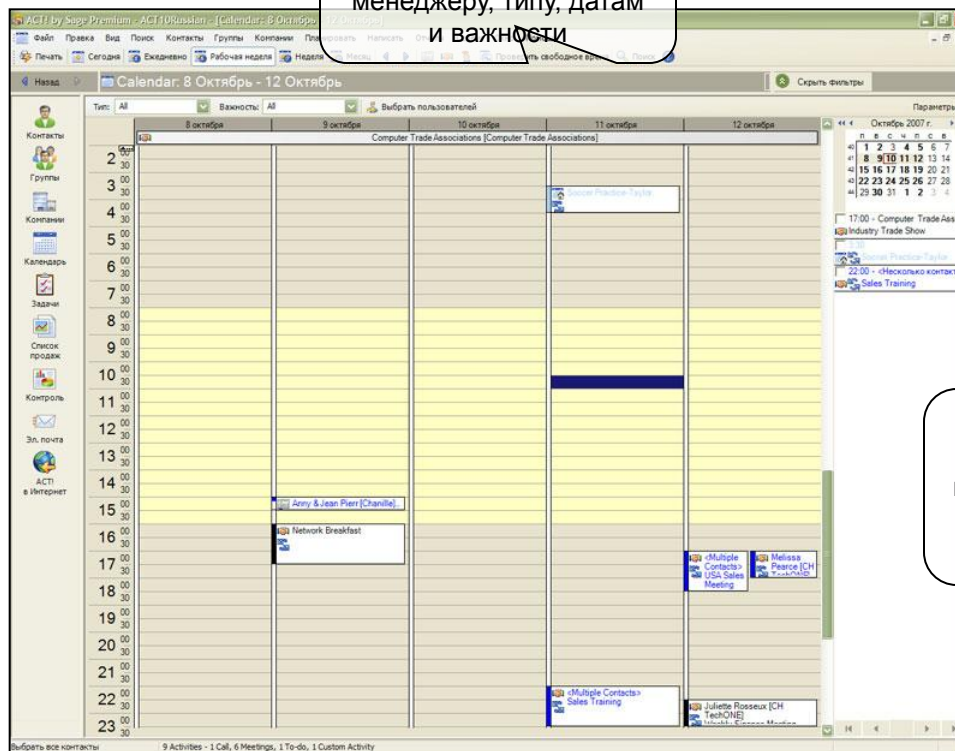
ACT! by Sage Premium - ACT10Russian - [Calendar: 8 Октябрь - 12 Октябрь]

менеджеру, типу, датам и важности

Файл Правка Вид Поиск Контакты Группы Компании Планировать Написать

Печать Сегодня Ежедневно Рабочая неделя Неделя Месяц Проверить свободное время Поиск

Назад

Calendar: 8 Октябрь - 12 Октябрь

Скрыть фильтры

Тип: All Важность: All Выбрать пользователей

Параметры

Контакты
Группы
Компании
Календарь
Задачи
Список продаж
Контроль
Эл. почта
ACT! в Интернет

8 октября | 9 октября | 10 октября | 11 октября | 12 октября

Computer Trade Associations [Computer Trade Associations]

2 00 30
3 00 30
4 00 30
5 00 30
6 00 30
7 00 30
8 00 30
9 00 30
10 00 30
11 00 30
12 00 30
13 00 30
14 00 30
15 00 30
16 00 30
17 00 30
18 00 30
19 00 30
20 00 30
21 00 30
22 00 30
23 00 30

Soccer Practice-Taylor

Anny & Jean Pierr [Chanille]

Network Breakfast

<Multiple Contacts> USA Sales Meeting

Melissa Pearce [CH TechONE]

<Multiple Contacts> Sales Training

Juliette Rosseux [CH TechONE]

Октябрь 2007 г.
п в с ч п с в
40 1 2 3 4 5 6 7
41 8 9 10 11 12 13 14
42 15 16 17 18 19 20 21
43 22 23 24 25 26 27 28
44 29 30 31 1 2 3 4

17:00 - Computer Trade Ass
Industry Trade Show
Soccer Practice-Taylor
22:00 - <Несколько контакт
Sales Training

Выбрать все контакты | 9 Activities - 1 Call, 6 Meetings, 1 To-do, 1 Custom Activity